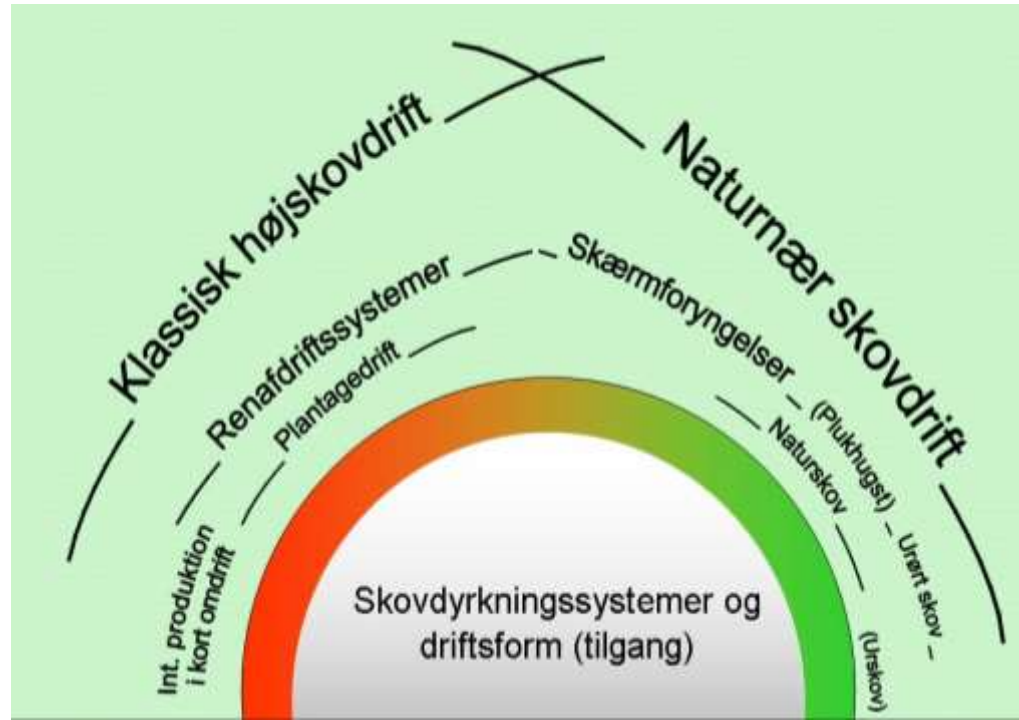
Klassisk højskovdrift

Naturnær skovdrift

Renafdriftssystemer

Skærmforyngelser

(Plukhugst)

Urørt skov

Plantagedrift

Naturskov

(Urskov)

Int. produktion i kort omdrift

Skovdyrkningssystemer og driftsform (tilgang)